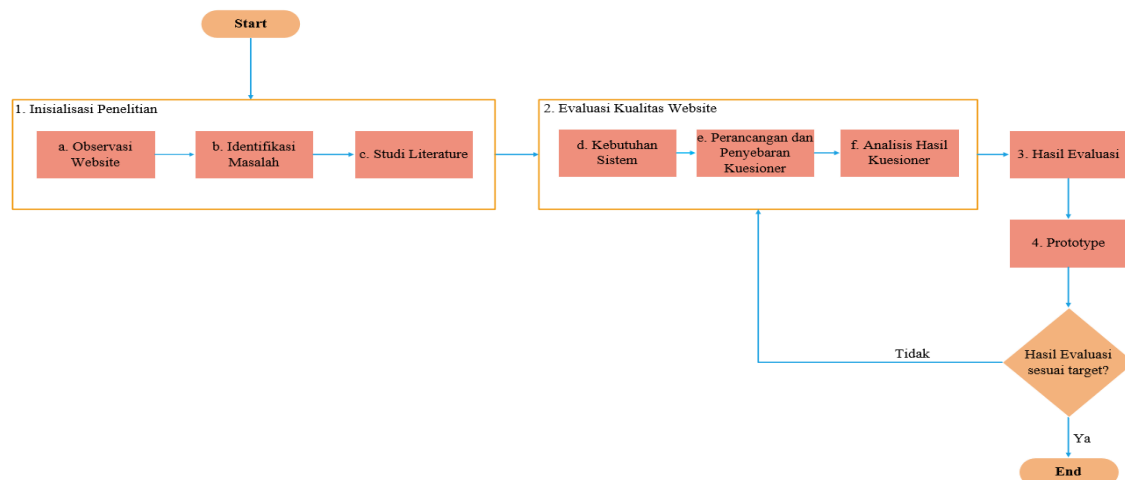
Start

1. Inisialisasi Penelitian

a. Observasi Website

b. Identifikasi Masalah

c. Studi Literature

2. Evaluasi Kualitas Website

d. Kebutuhan Sistem

e. Perancangan dan Penyebaran Kuesioner

f. Analisis Hasil Kuesioner

3. Hasil Evaluasi

4. Prototype

Hasil Evaluasi sesuai target?

Tidak

Ya

End